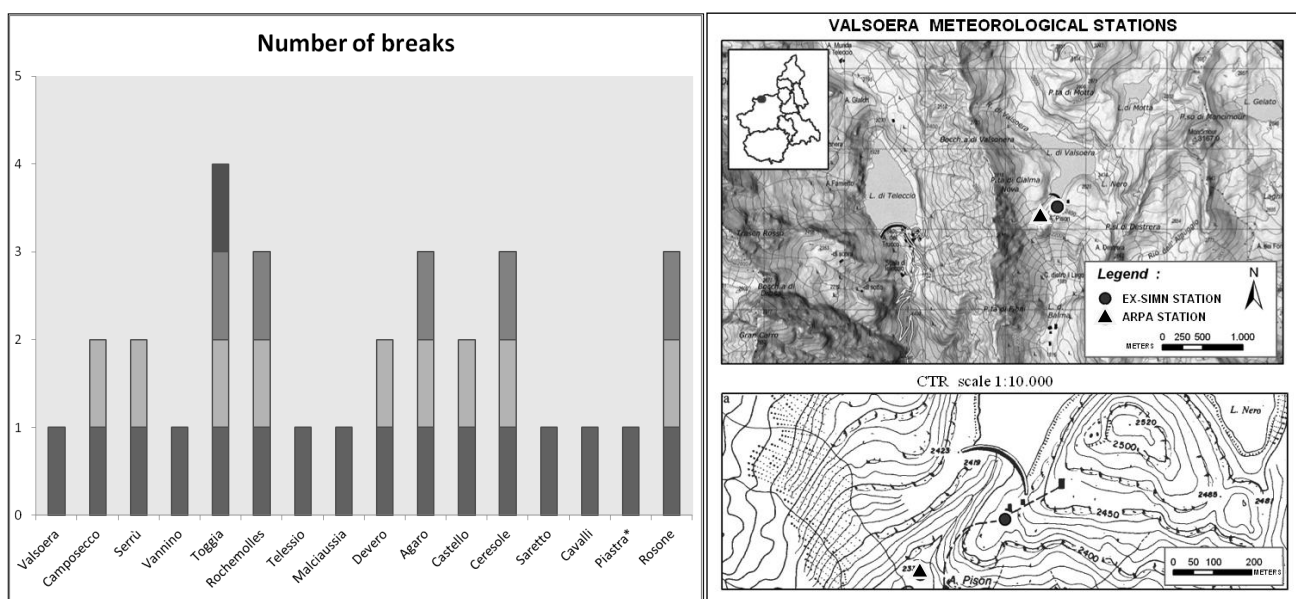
Number of breaks

5
4
3
2
1
0

Valsoera
Camposecco
Serrù
Vannino
Toggia
Rochemolles
Telessio
Malciaussia
Devero
Agaro
Castello
Ceresole
Saretto
Cavalli
Piastra*
Rosone

VALSOERA METEOROLOGICAL STATIONS

A. Munda
L. Gelato
P.ta di Motta
L. di Motta
P.ta di Mancimour
L. di Valsoera
L. di Teleccio
P.ta di Calma Nova
L. Nero
P.ta di Destrera
A. Pison
A. Destrera

Legend :
N
EX-SIMN STATION
ARPA STATION
0 250 500 1.000
METERS

CTR scale 1:10.000

a
L. Nero
2520
2500
2423
2419
2485
2481
2450
2400
A. Pison
0 50 100 200
METERS